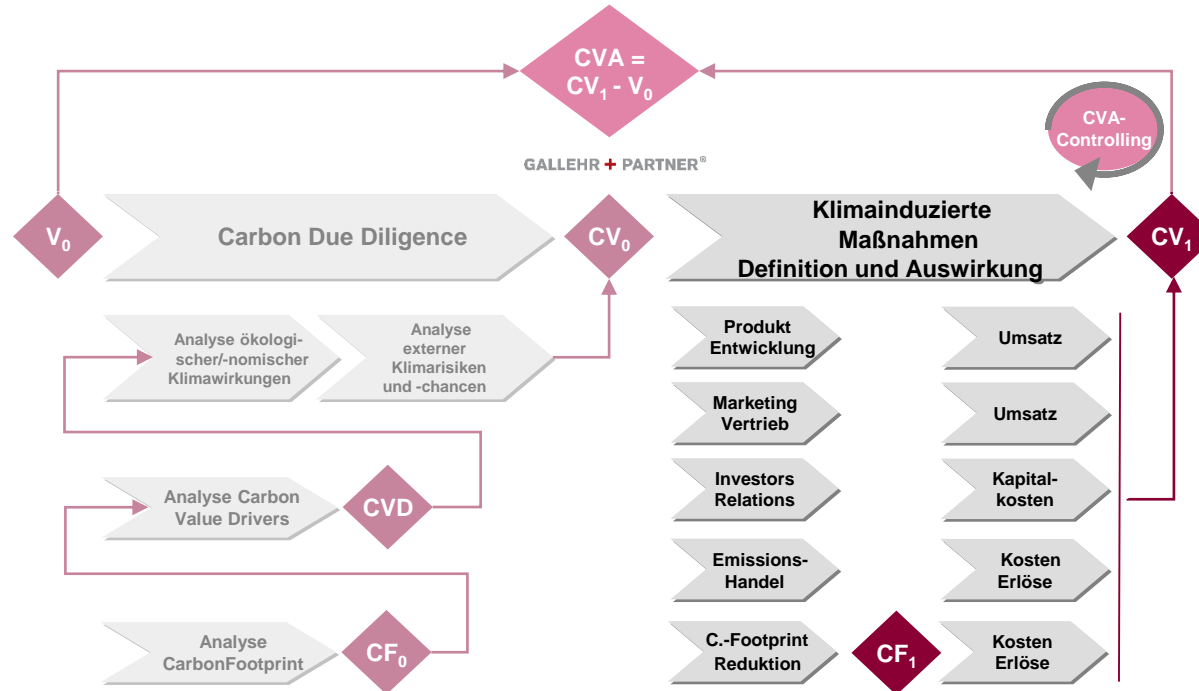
CVA = $CV_1$ - $V_0$

CVA-Controlling

GALLEHR + PARTNER®

$V_0$

Carbon Due Diligence

$CV_0$

Klimainduzierte Maßnahmen Definition und Auswirkung

$CV_1$

Analyse ökologischer/-nomischer Klimawirkungen

Analyse externer Klimarisiken und -chancen

Analyse Carbon Value Drivers

CVD

Analyse CarbonFootprint

$CF_0$

Produkt Entwicklung

Umsatz

Marketing Vertrieb

Umsatz

Investors Relations

Kapitalkosten

Emissions-Handel

Kosten Erlöse

C.-Footprint Reduktion

$CF_1$

Kosten Erlöse